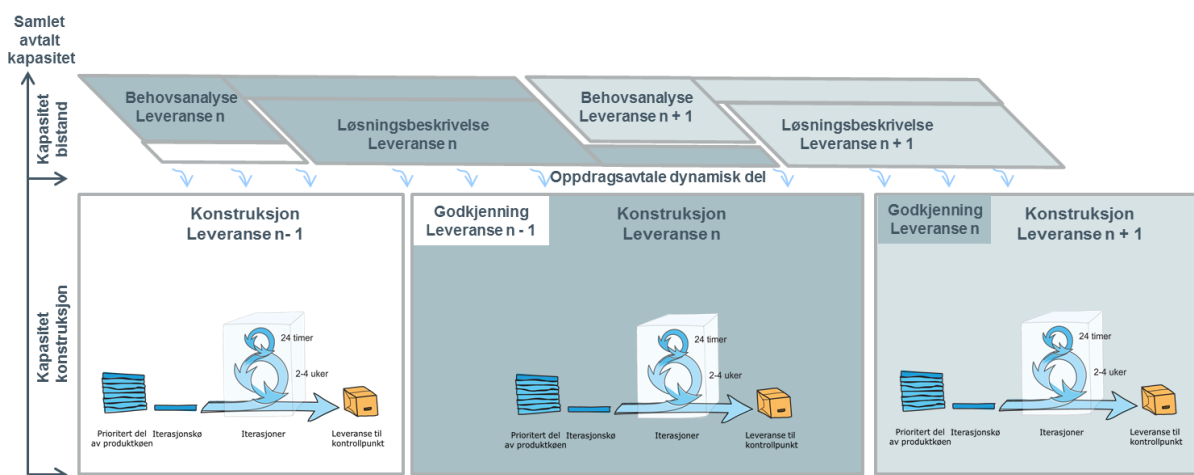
Samlet avtalt kapasitet

Kapasitet bistand

Behovsanalyse Leveranse n

Løsningsbeskrivelse Leveranse n

Behovsanalyse Leveranse n + 1

Løsningsbeskrivelse Leveranse n + 1

Oppdragsavtale dynamisk del

Kapasitet konstruksjon

Konstruksjon Leveranse n- 1

24 timer

2-4 uker

Prioritert del av produktkøen

Iterasjonskø

Iterasjoner

Leveranse til kontrollpunkt

Godkjenning Leveranse n - 1

Konstruksjon Leveranse n

24 timer

2-4 uker

Prioritert del av produktkøen

Iterasjonskø

Iterasjoner

Leveranse til kontrollpunkt

Godkjenning Leveranse n

Konstruksjon Leveranse n + 1

24 timer

2-4 uker

Prioritert del av produktkøen

Iterasjonskø

Iterasjoner

Leveranse til kontrollpunkt